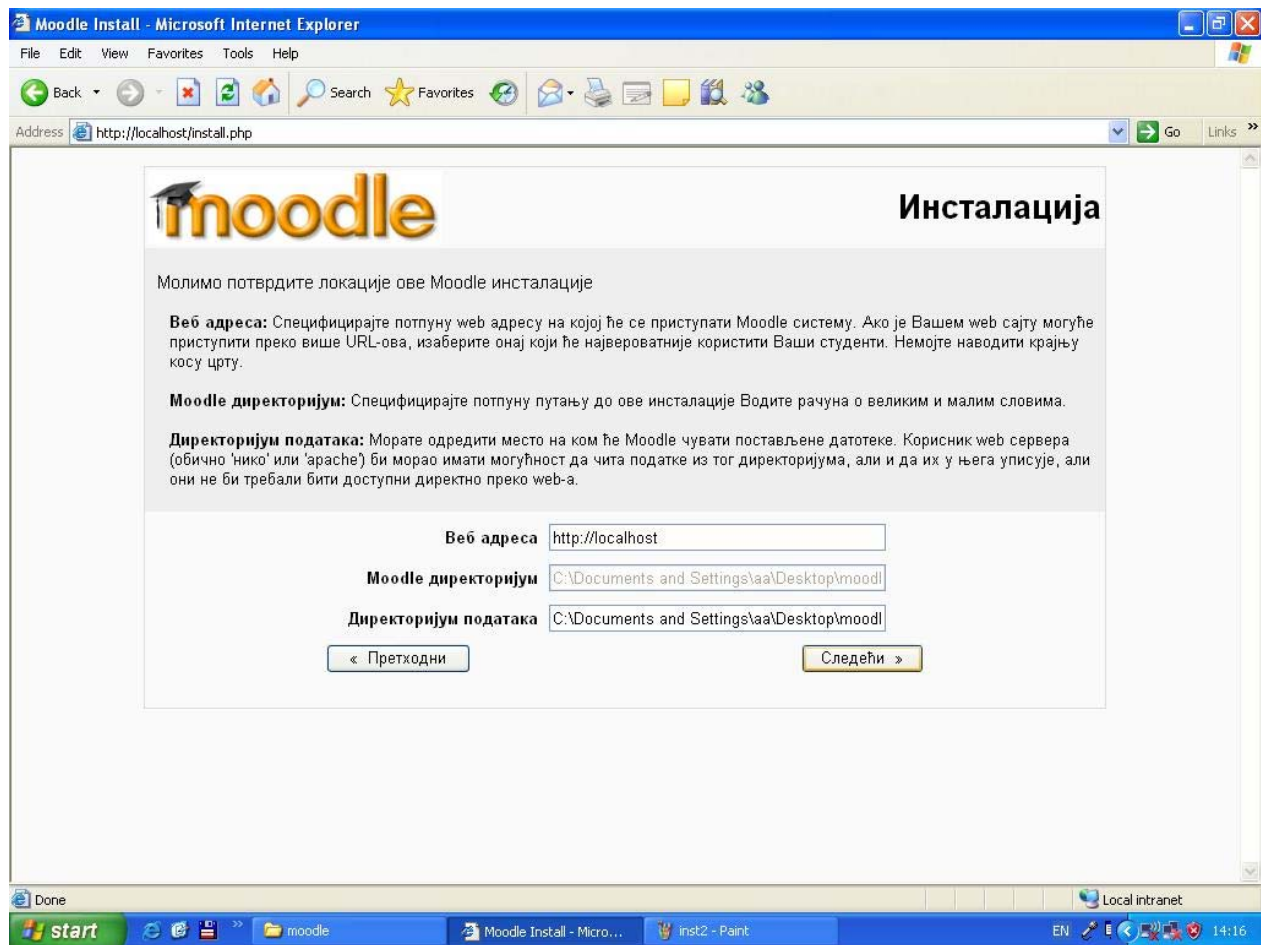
Moodle Install - Microsoft Internet Explorer

File Edit View Favorites Tools Help

Back Search Favorites

Address http://localhost/install.php Go Links

moodle

Инсталација

Молимо потврдите локације ове Moodle инсталације

Веб адреса: Специфицирајте потпуну web адресу на којој ће се приступати Moodle систему. Ако је Вашем web сајту могуће приступити преко више URL-ова, изаберите онај који ће највероватније користити Ваши студенти. Немојте наводити крајњу косу црту.

Moodle директоријум: Специфицирајте потпуну путању до ове инсталације Водите рачуна о великим и малим словима.

Директоријум података: Морате одредити место на ком ће Moodle чувати постављене датотеке. Корисник web сервера (обично 'нико' или 'apache') би морао имати могућност да чита податке из тог директоријума, али и да их у њега уписује, али они не би требали бити доступни директно преко web-а.

Веб адреса http://localhost

Moodle директоријум C:\Documents and Settings\aa\Desktop\moodl

Директоријум података C:\Documents and Settings\aa\Desktop\moodl

« Претходни

Следећи »

Done

Local intranet

start

moodle

Moodle Install - Micro...

inst2 - Paint

EN

14:16